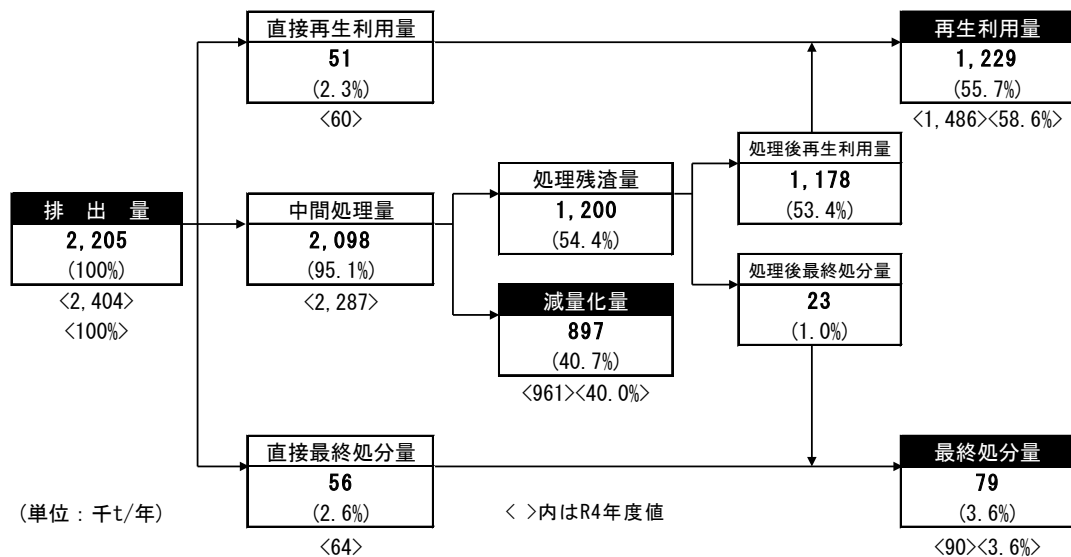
直接再生利用量
51
(2.3%)
<60>

再生利用量
1,229
(55.7%)
<1,486><58.6%>

排 出 量
2,205
(100%)
<2,404>
<100%>

中間処理量
2,098
(95.1%)
<2,287>

処理残渣量
1,200
(54.4%)

処理後再生利用量
1,178
(53.4%)

減量化量
897
(40.7%)
<961><40.0%>

処理後最終処分量
23
(1.0%)

直接最終処分量
56
(2.6%)
<64>

最終処分量
79
(3.6%)
<90><3.6%>

(単位：千t/年)

< >内はR4年度値